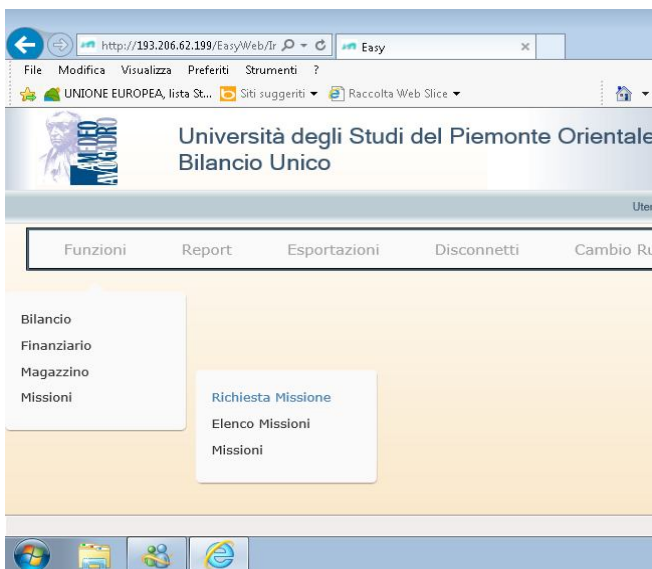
http://193.206.62.199/EasyWeb/Ir

Easy

File Modifica Visualizza Preferiti Strumenti ?

UNIONE EUROPEA, lista St... Siti suggeriti ▾ Raccolta Web Slice ▾

AMEDEO AVOGADRO

Università degli Studi del Piemonte Orientale
Bilancio Unico

Ute

Funzioni Report Esportazioni Disconnetti Cambio Ru

Bilancio
Finanziario
Magazzino
Missioni

Richiesta Missione
Elenco Missioni
Missioni